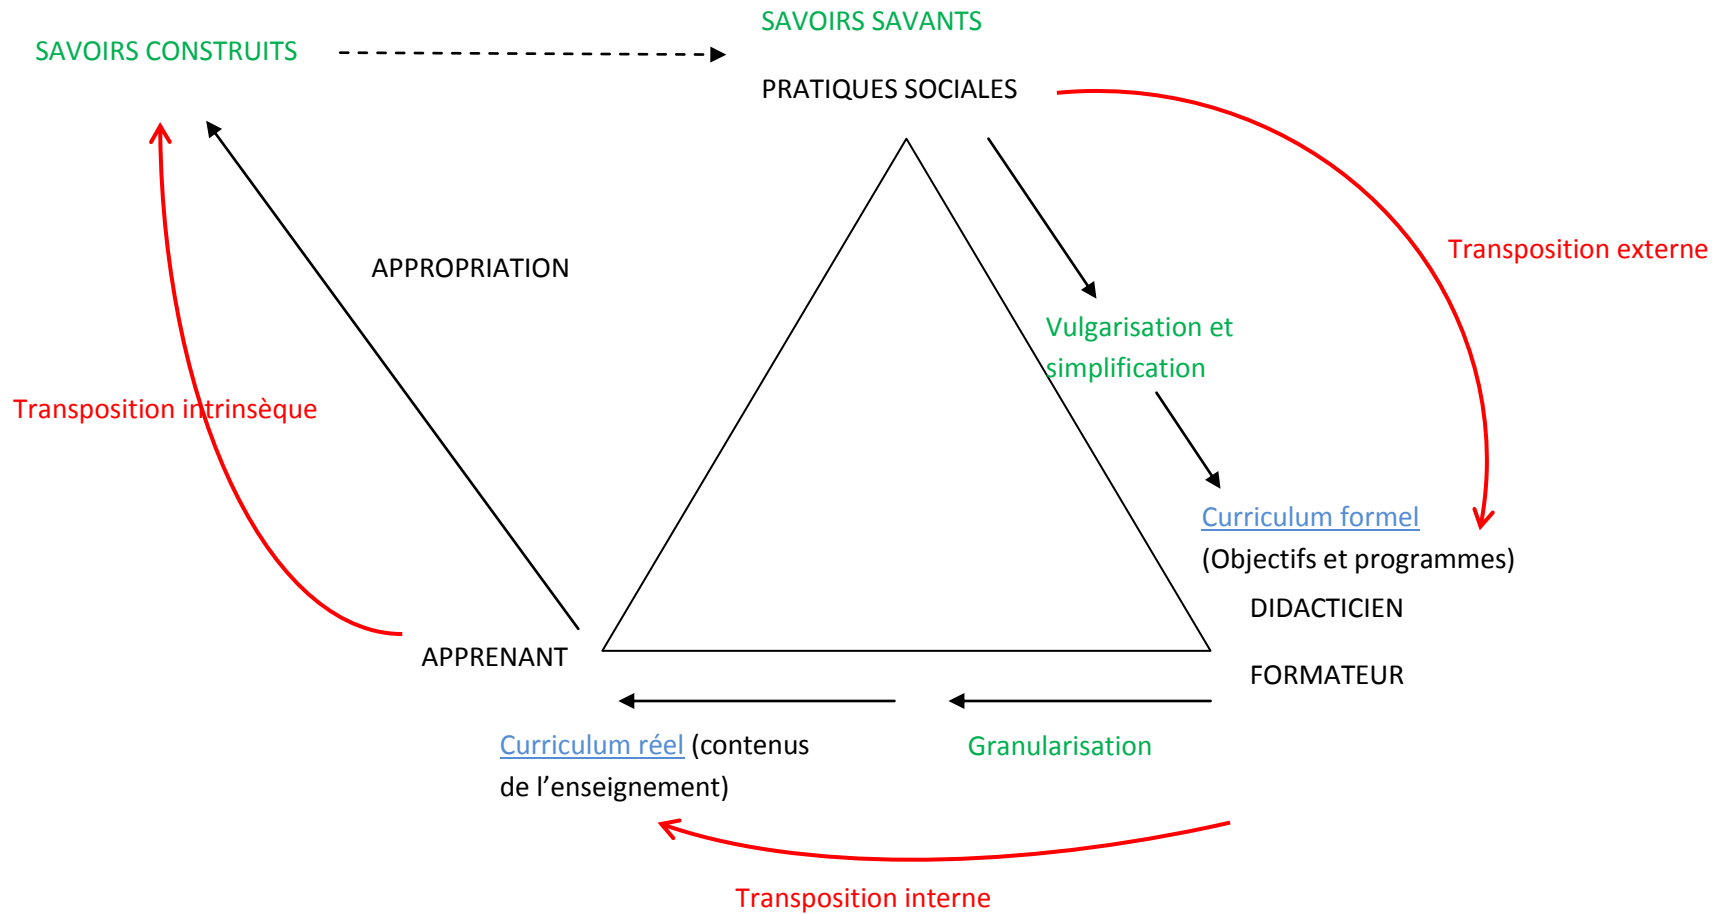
SAVOIRS SAVANTS

SAVOIRS CONSTRUITS

PRATIQUES SOCIALES

APPROPRIATION

Transposition externe

Vulgarisation et simplification

Transposition intrinsèque

Curriculum formel

(Objectifs et programmes)

DIDACTICIEN

APPRENANT

FORMATEUR

Curriculum réel (contenus de l'enseignement)

Granularisation

Transposition interne